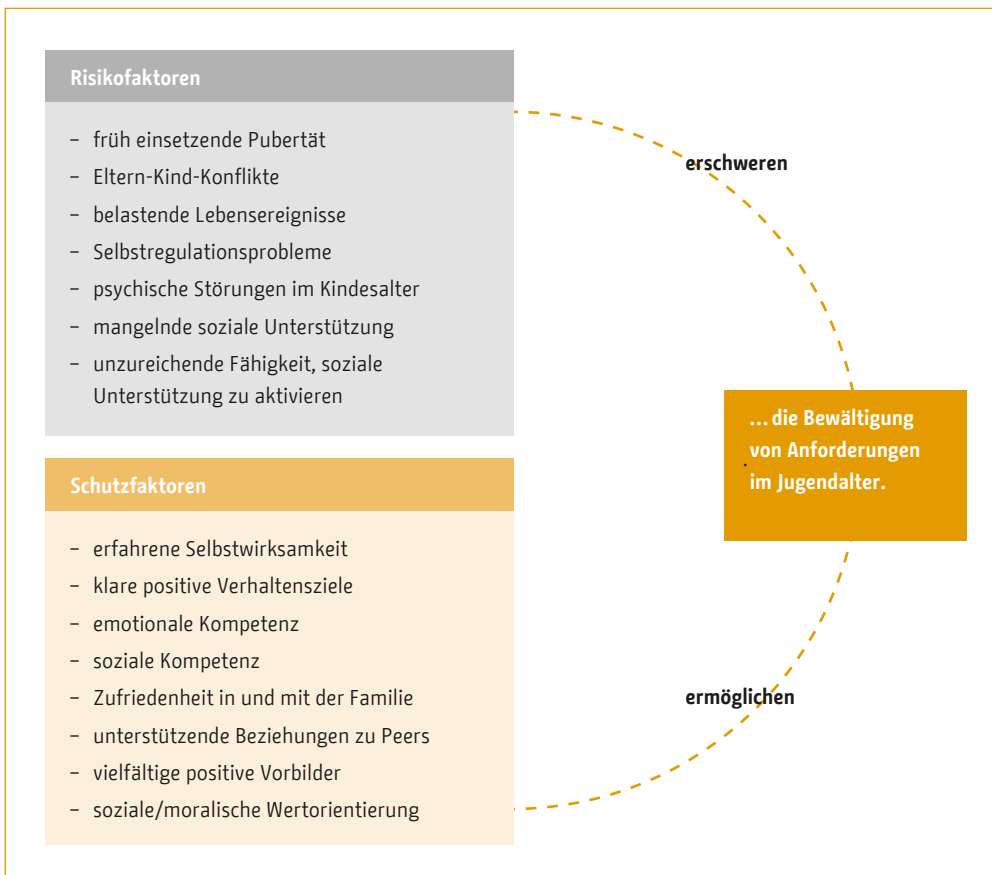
Risikofaktoren

– früh einsetzende Pubertät
– Eltern-Kind-Konflikte
– belastende Lebensereignisse
– Selbstregulationsprobleme
– psychische Störungen im Kindesalter
– mangelnde soziale Unterstützung
– unzureichende Fähigkeit, soziale Unterstützung zu aktivieren

erschweren

... die Bewältigung von Anforderungen im Jugendalter.

Schutzfaktoren

– erfahrene Selbstwirksamkeit
– klare positive Verhaltensziele
– emotionale Kompetenz
– soziale Kompetenz
– Zufriedenheit in und mit der Familie
– unterstützende Beziehungen zu Peers
– vielfältige positive Vorbilder
– soziale/moralische Wertorientierung

ermöglichen